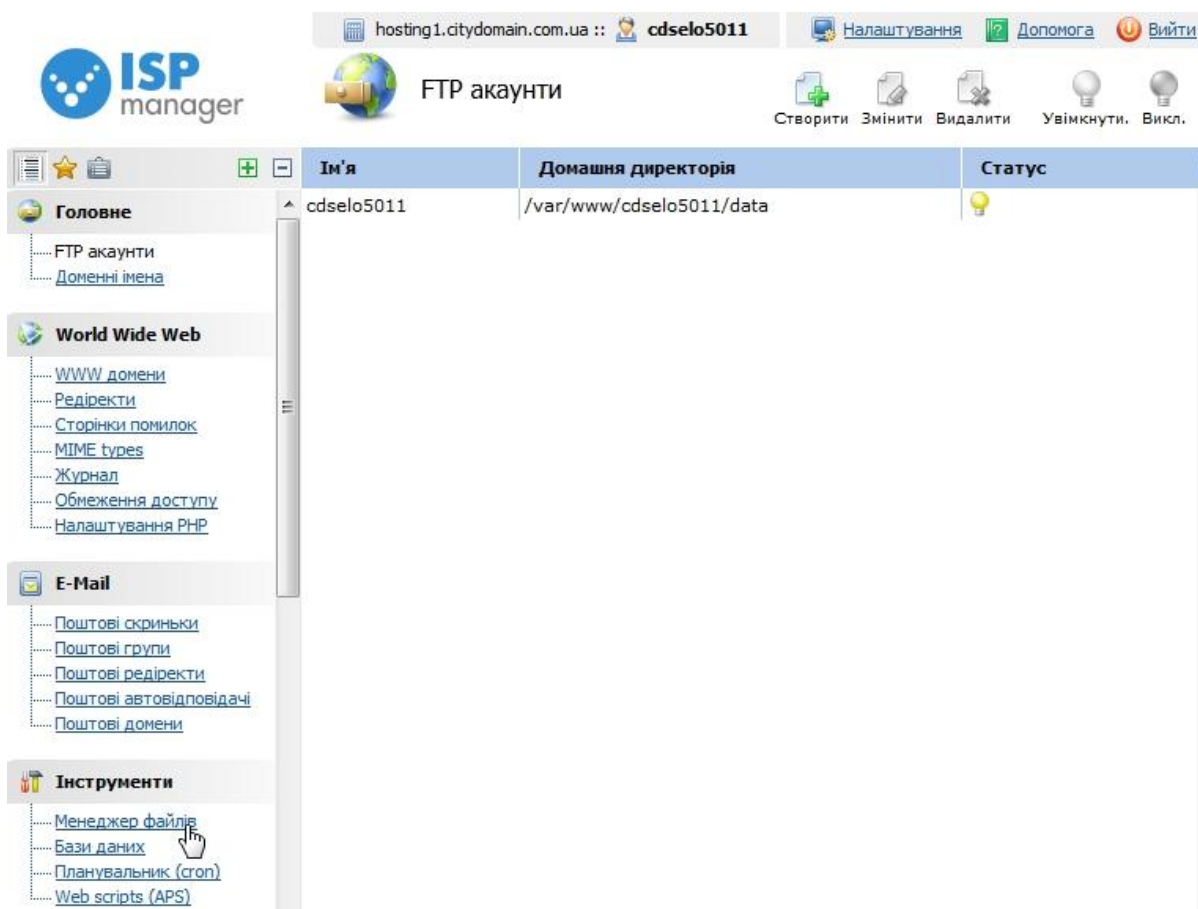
hosting1.citydomain.com.ua :: cdselo5011

Налаштування Допомога Вийти

ISP manager

FTP акаунти

Створити Змінити Видалити Увімкнути. Викл.

Головне

FTP акаунти
Доменні імена

World Wide Web

WWW домени
Редіректи
Сторінки помилок
MIME types
Журнал
Обмеження доступу
Налаштування PHP

E-Mail

Поштові скриньки
Поштові групи
Поштові редіректи
Поштові автовідповідачі
Поштові домени

Інструменти

Менеджер файлів
Бази даних
Планувальник (cron)
Web scripts (APS)

| Ім'я | Домашня директорія | Статус |
|---|---|---|
| cdselo5011 | /var/www/cdselo5011/data | |